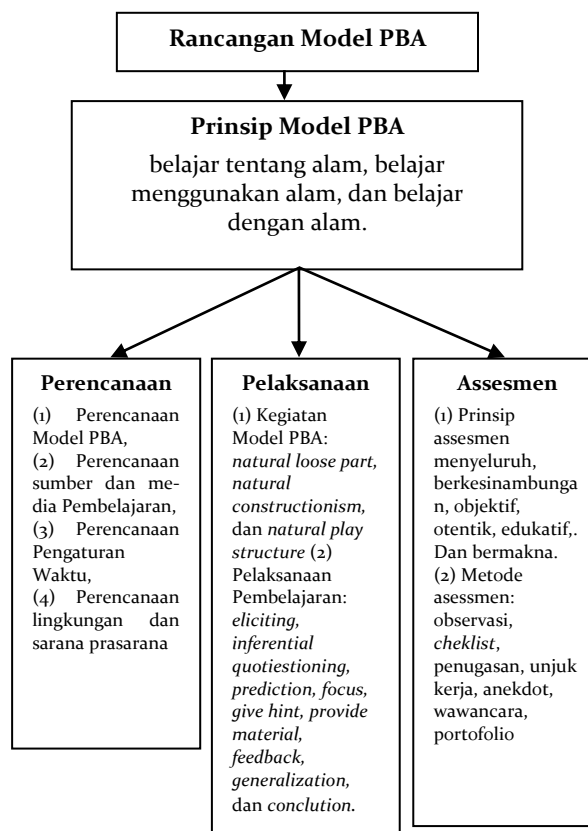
Rancangan Model PBA

Prinsip Model PBA

belajar tentang alam, belajar menggunakan alam, dan belajar dengan alam.

Perencanaan

(1) Perencanaan Model PBA,
(2) Perencanaan sumber dan media Pembelajaran,
(3) Perencanaan Pengaturan Waktu,
(4) Perencanaan lingkungan dan sarana prasarana

Pelaksanaan

(1) Kegiatan Model PBA: *natural loose part, natural constructionism,* dan *natural play structure* (2) Pelaksanaan Pembelajaran: *eliciting, inferential quotiestioning, prediction, focus, give hint, provide material, feedback, generalization,* dan *conclution.*

Assesmen

(1) Prinsip assesmen menyeluruh, berkesinambungan, objektif, otentik, edukatif,. Dan bermakna.
(2) Metode asessmen: observasi, *cheklist*, penugasan, unjuk kerja, anekdot, wawancara, portofolio